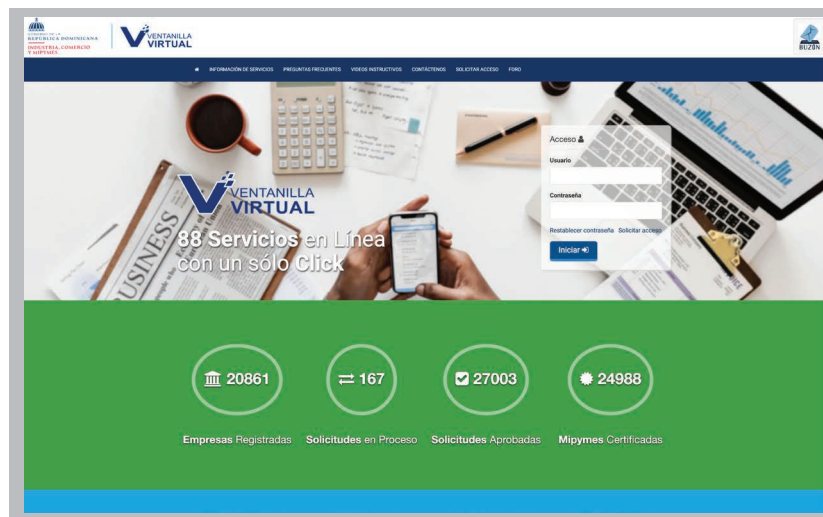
GOBIERNO DE LA REPÚBLICA DOMINICANA
INDUSTRIA, COMERCIO Y MIPYMES

VENTANILLA VIRTUAL

BUZÓN

INFORMACIÓN DE SERVICIOS PREGUNTAS FRECUENTES VIDEOS INSTRUCTIVOS CONTÁCTENOS SOLICITAR ACCESO FORO

VENTANILLA VIRTUAL

88 Servicios en Línea con un sólo Click

Acceso

Usuario

Contraseña

Restablecer contraseña Solicitar acceso

Iniciar

20861
Empresas Registradas

167
Solicitudes en Proceso

27003
Solicitudes Aprobadas

24988
Mipymes Certificadas